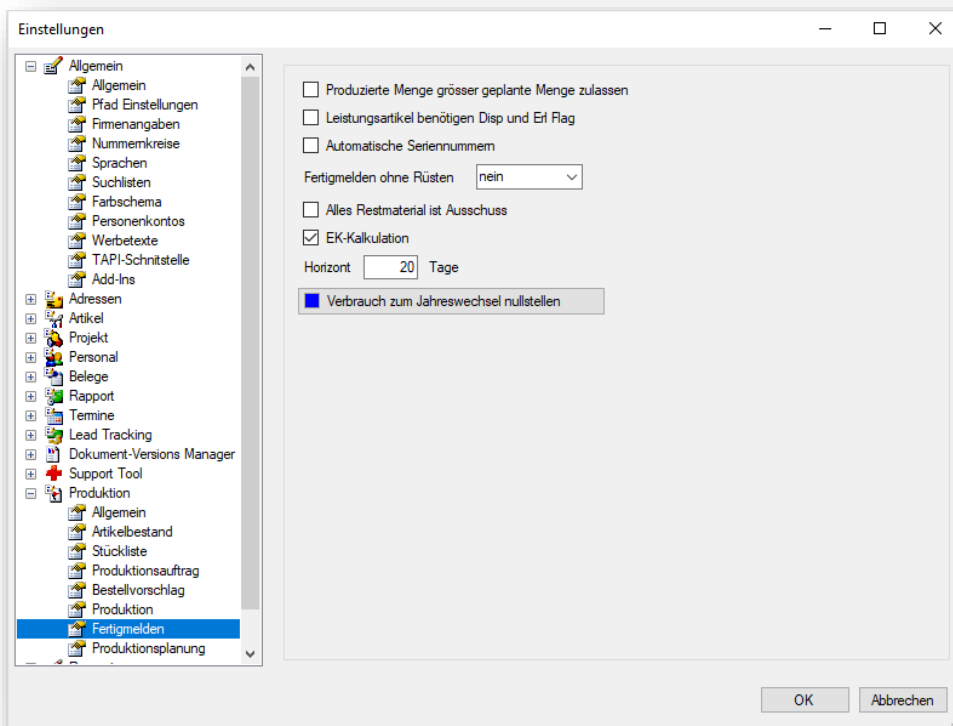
Einstellungen

Allgemein
Allgemein
Pfad Einstellungen
Firmenangaben
Nummernkreise
Sprachen
Suchlisten
Farbschema
Personenkontos
Werbetexte
TAPI-Schnitstelle
Add-Ins
Adressen
Artikel
Projekt
Personal
Belege
Rapport
Termine
Lead Tracking
Dokument-Versions Manager
Support Tool
Produktion
Allgemein
Artikelbestand
Stückliste
Produktionsauftrag
Bestellvorschlag
Produktion
Fertigmelden
Produktionsplanung

Produzierte Menge grösser geplante Menge zulassen
Leistungsartikel benötigen Disp und Erl Flag
Automatische Seriennummern
Fertigmelden ohne Rüsten nein
Alles Restmaterial ist Ausschuss
EK-Kalkulation
Horizont 20 Tage
Verbrauch zum Jahreswechsel nullstellen

OK Abbrechen